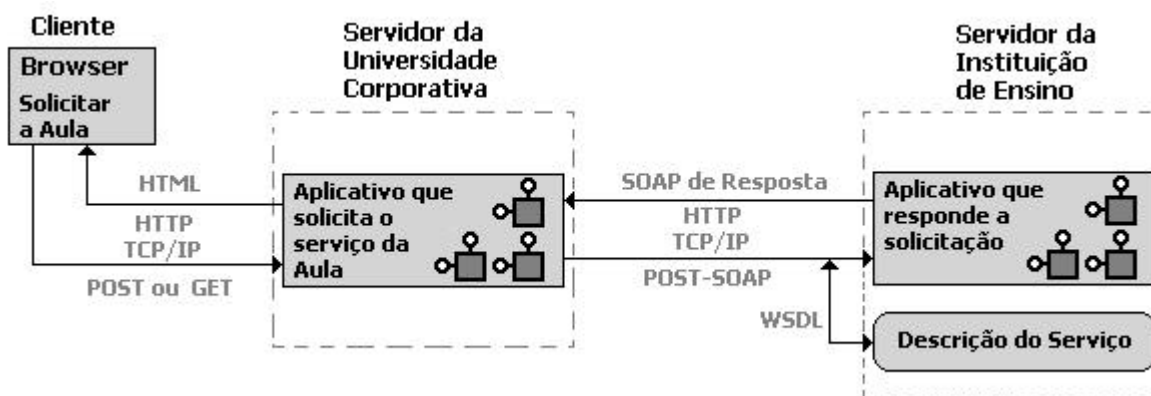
Cliente

Browser

Solicitar a Aula

HTML

HTTP
TCP/IP

POST ou GET

Servidor da Universidade Corporativa

Aplicativo que solicita o serviço da Aula

SOAP de Resposta

HTTP
TCP/IP

POST-SOAP

WSDL

Servidor da Instituição de Ensino

Aplicativo que responde a solicitação

Descrição do Serviço